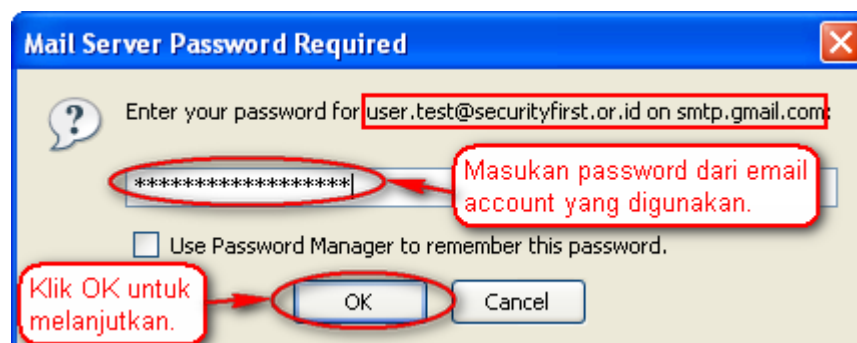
Mail Server Password Required

Enter your password for user.test@securityfirst.or.id on smtp.gmail.com:

*****************

Masukan password dari email account yang digunakan.

Use Password Manager to remember this password.

Klik OK untuk melanjutkan.

OK

Cancel